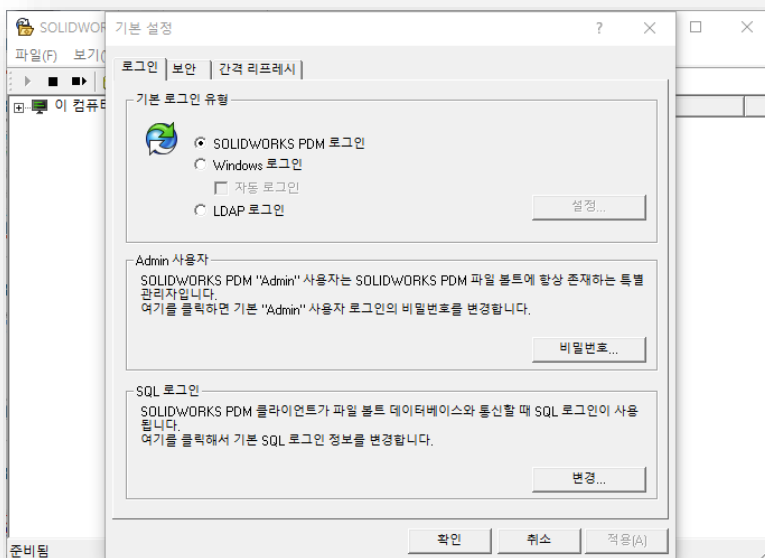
SOLIDWORK
파일(F) 보기(
이 컴퓨터
준비됨

기본 설정
?
로그인 | 보안 | 간격 리프레시

기본 로그인 유형
SOLIDWORKS PDM 로그인
Windows 로그인
자동 로그인
LDAP 로그인
설정...

Admin 사용자
SOLIDWORKS PDM "Admin" 사용자는 SOLIDWORKS PDM 파일 볼트에 항상 존재하는 특별 관리자입니다.
여기를 클릭하면 기본 "Admin" 사용자 로그인의 비밀번호를 변경합니다.
비밀번호...

SQL 로그인
SOLIDWORKS PDM 클라이언트가 파일 볼트 데이터베이스와 통신할 때 SQL 로그인이 사용됩니다.
여기를 클릭해서 기본 SQL 로그인 정보를 변경합니다.
변경...

확인 취소 적용(A)